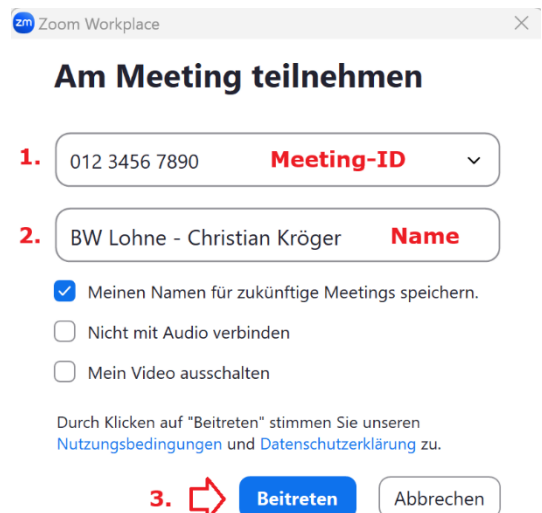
zm Zoom Workplace

Am Meeting teilnehmen

1. 012 3456 7890 Meeting-ID

2. BW Lohne - Christian Kröger Name

Meinen Namen für zukünftige Meetings speichern.

Nicht mit Audio verbinden

Mein Video ausschalten

Durch Klicken auf "Beitreten" stimmen Sie unseren Nutzungsbedingungen und Datenschutzerklärung zu.

3. Beitreten Abbrechen